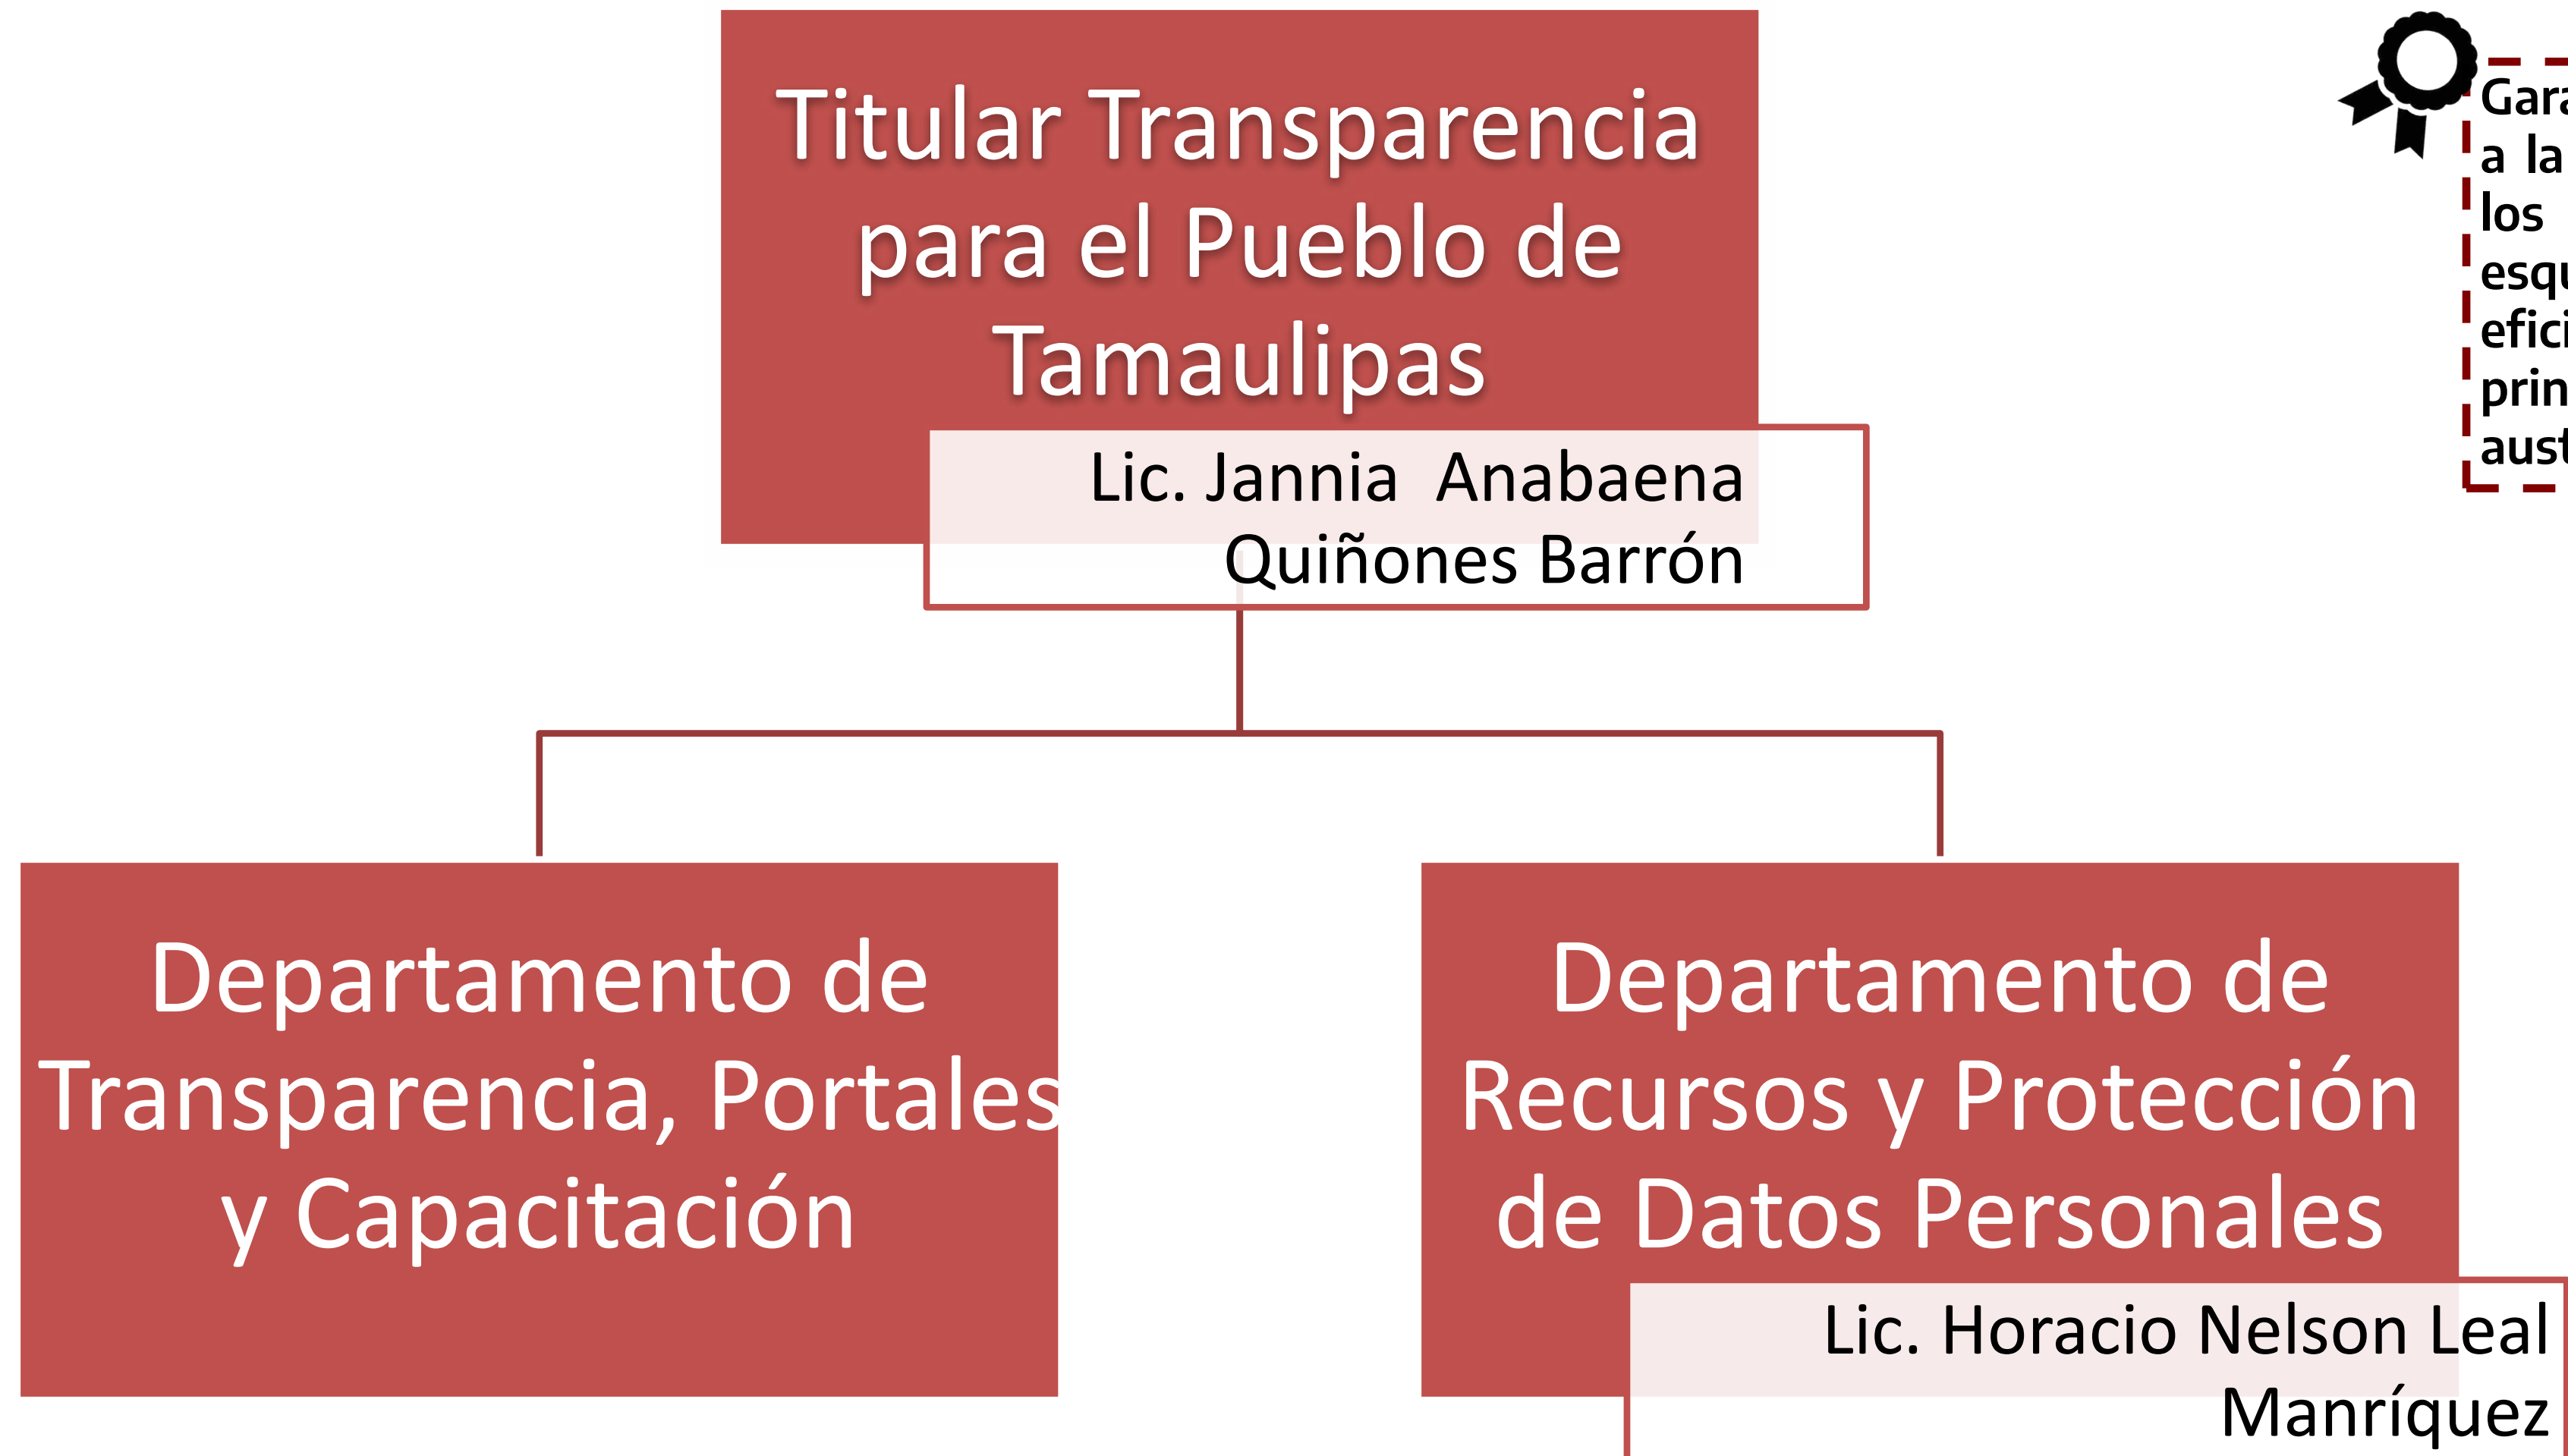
Titular Transparencia para el Pueblo de Tamaulipas

Lic. Jannia Anabaena Quiñones Barrón

Gara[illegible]
a la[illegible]
los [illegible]
esqu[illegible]
efici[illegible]
prin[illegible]
aust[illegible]

Departamento de Transparencia, Portales y Capacitación

Departamento de Recursos y Protección de Datos Personales

Lic. Horacio Nelson Leal Manríquez